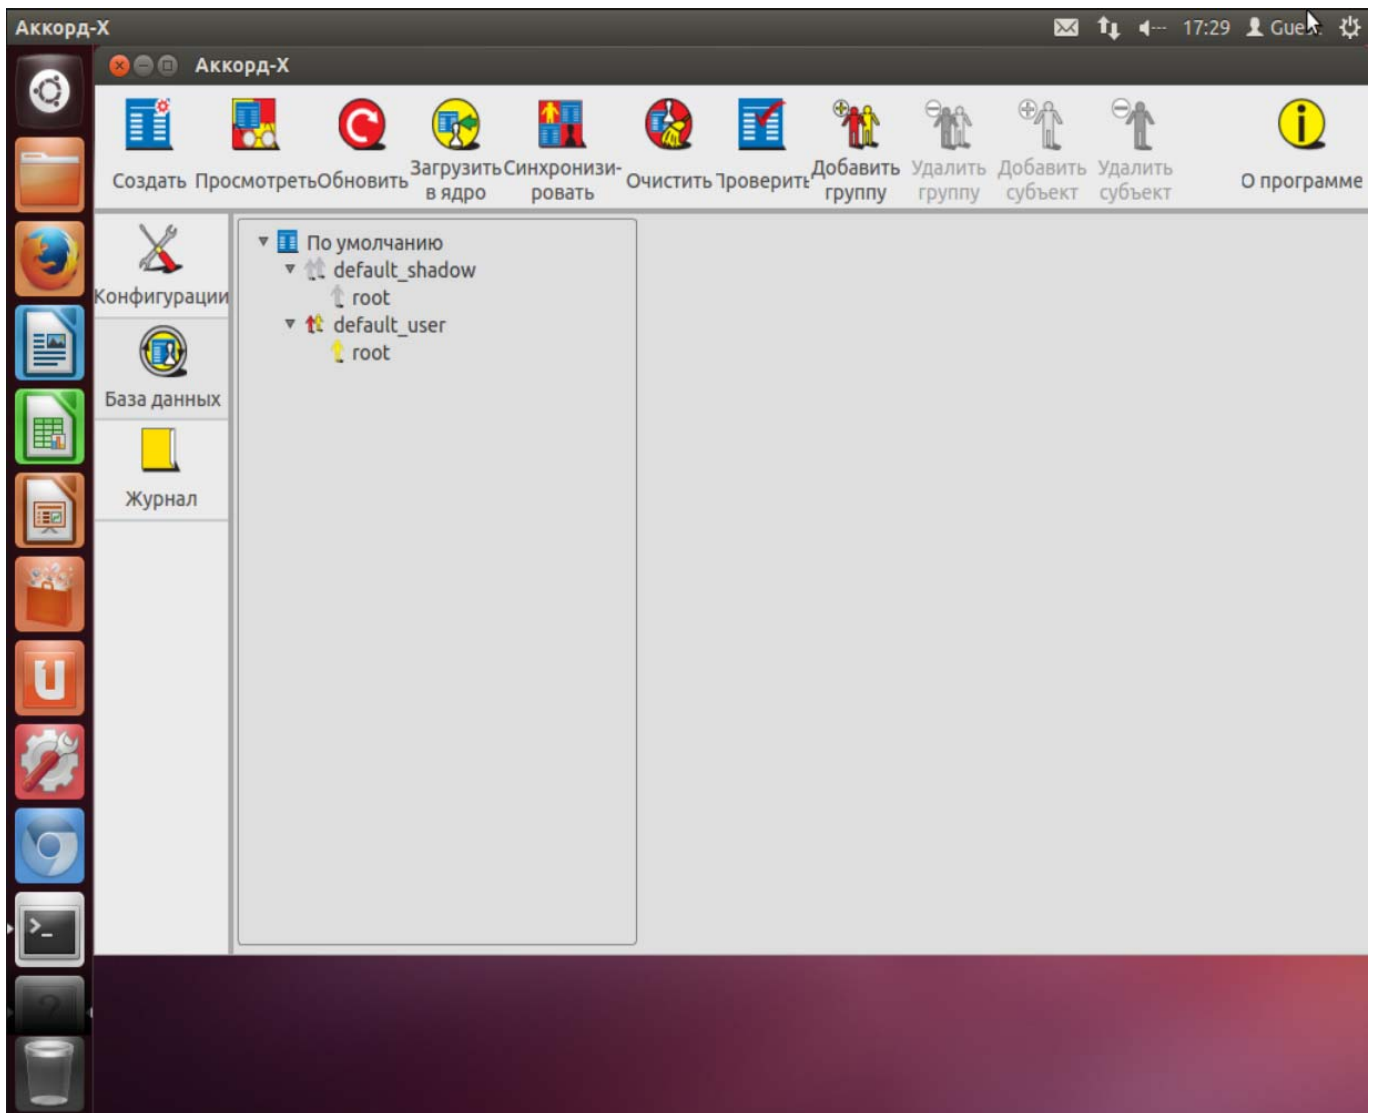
Аккорд-Х

17:29 Gue

Аккорд-Х

Создать Просмотреть Обновить Загрузить в ядро Синхронизировать Очистить Проверить Добавить группу Удалить группу Добавить субъект Удалить субъект О программе

Конфигурации

База данных

Журнал

По умолчанию
default_shadow
root
default_user
root